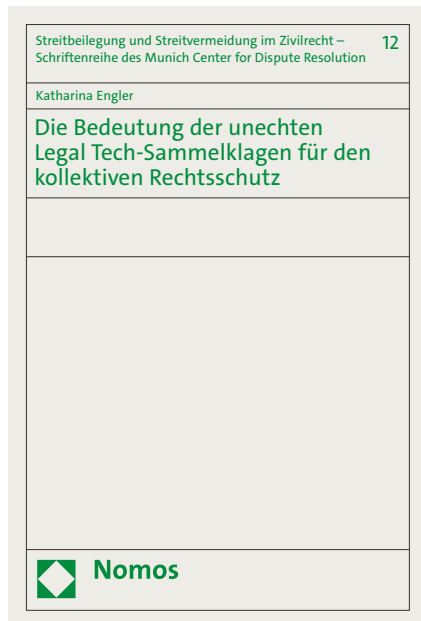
Streitbeilegung und Streitvermeidung im Zivilrecht – Schriftenreihe des Munich Center for Dispute Resolution

12

Katharina Engler

Die Bedeutung der unechten Legal Tech-Sammelklagen für den kollektiven Rechtsschutz

Nomos